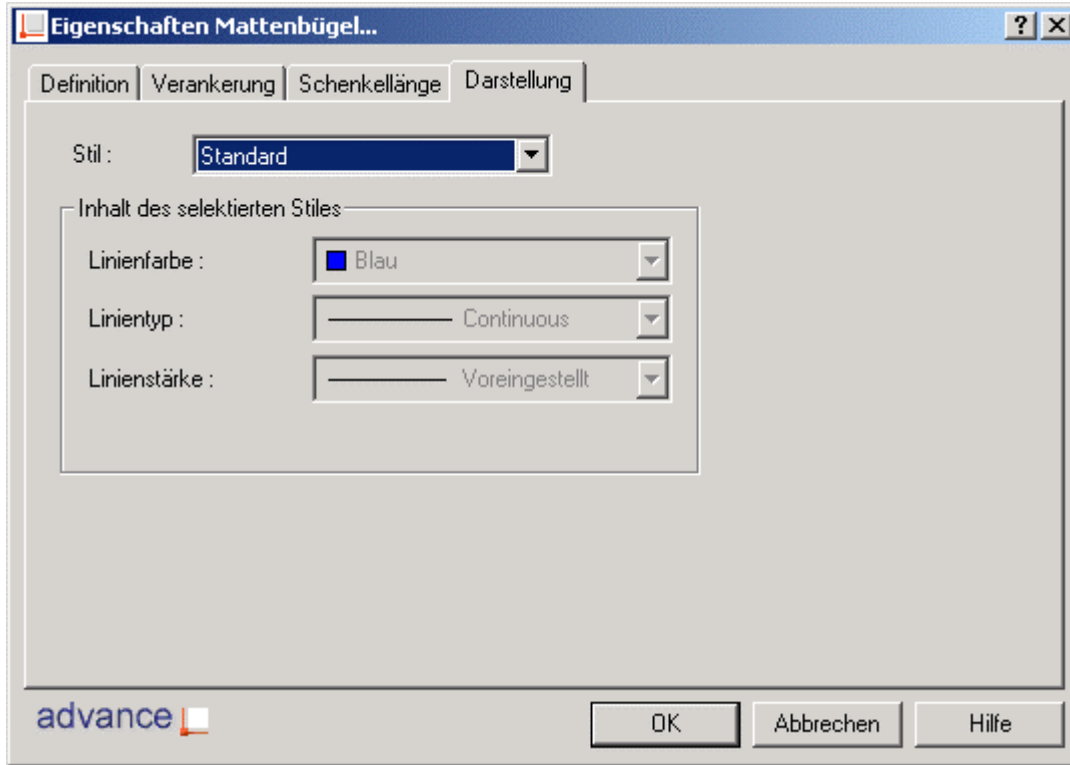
Eigenschaften Mattenbügel...

? X

Definition | Verankerung | Schenkellänge | Darstellung

Stil : Standard

Inhalt des selektierten Stiles

Linienfarbe : Blau

Linientyp : Continuous

Linienstärke : Voreingestellt

advance

OK

Abbrechen

Hilfe